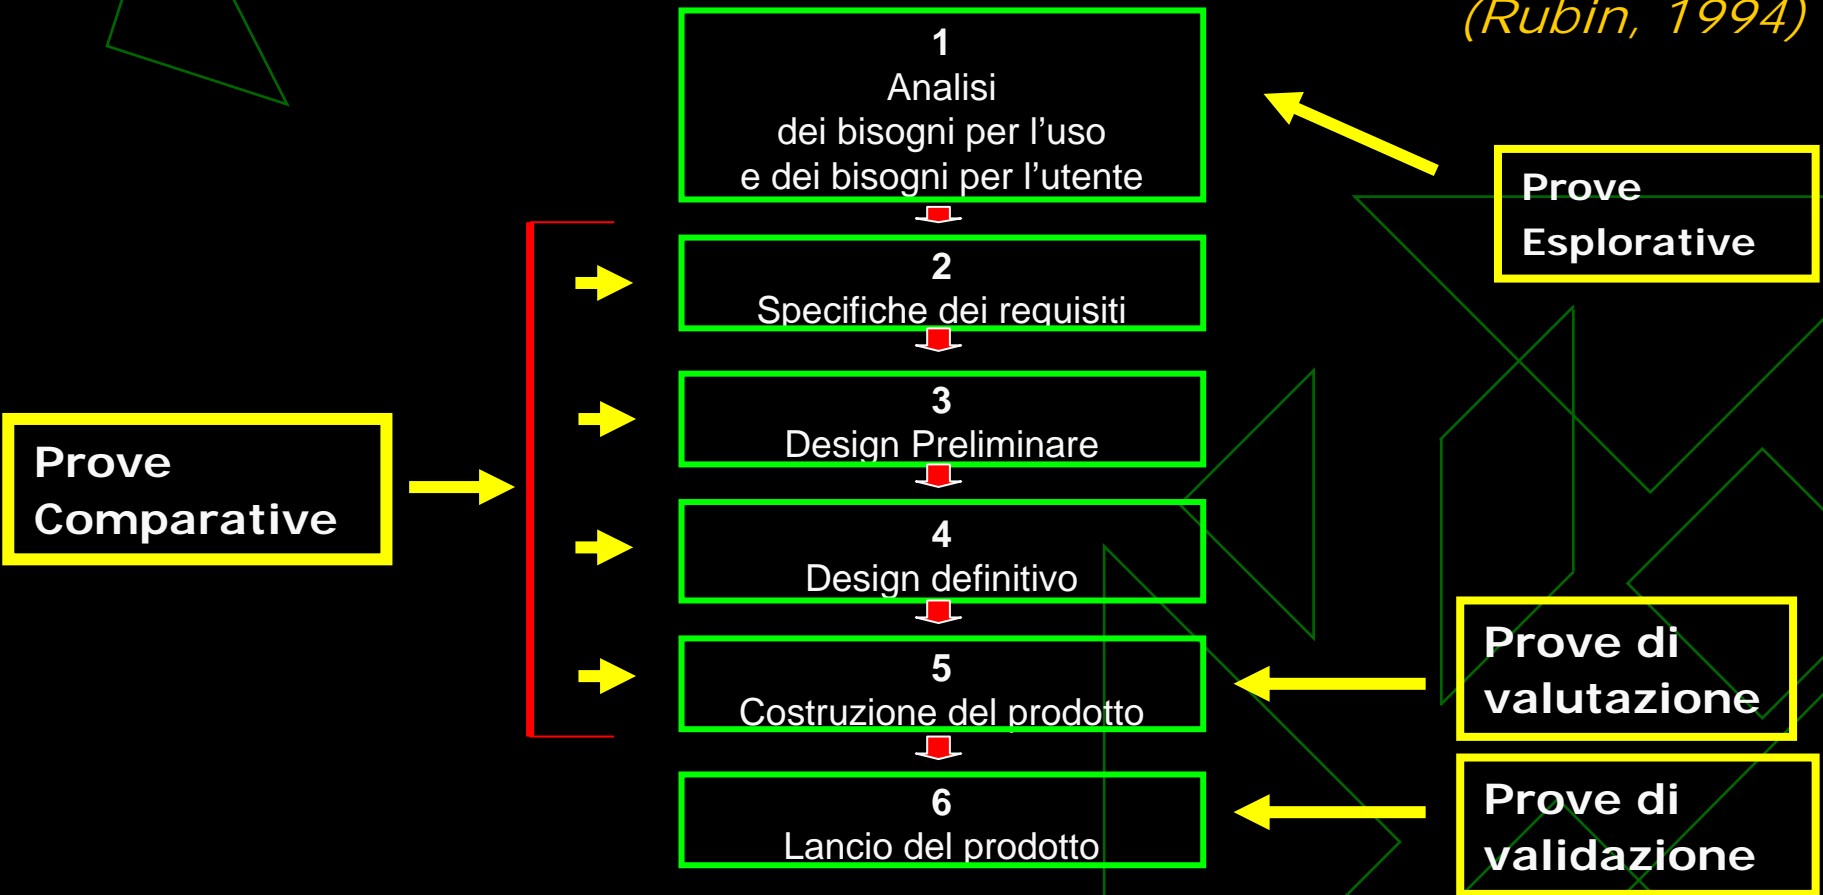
(Rubin, 1994)

1
Analisi
dei bisogni per l'uso
e dei bisogni per l'utente

Prove
Esplorative

2
Specifiche dei requisiti

3
Design Preliminare

Prove
Comparative

4
Design definitivo

5
Costruzione del prodotto

Prove di
valutazione

6
Lancio del prodotto

Prove di
validazione